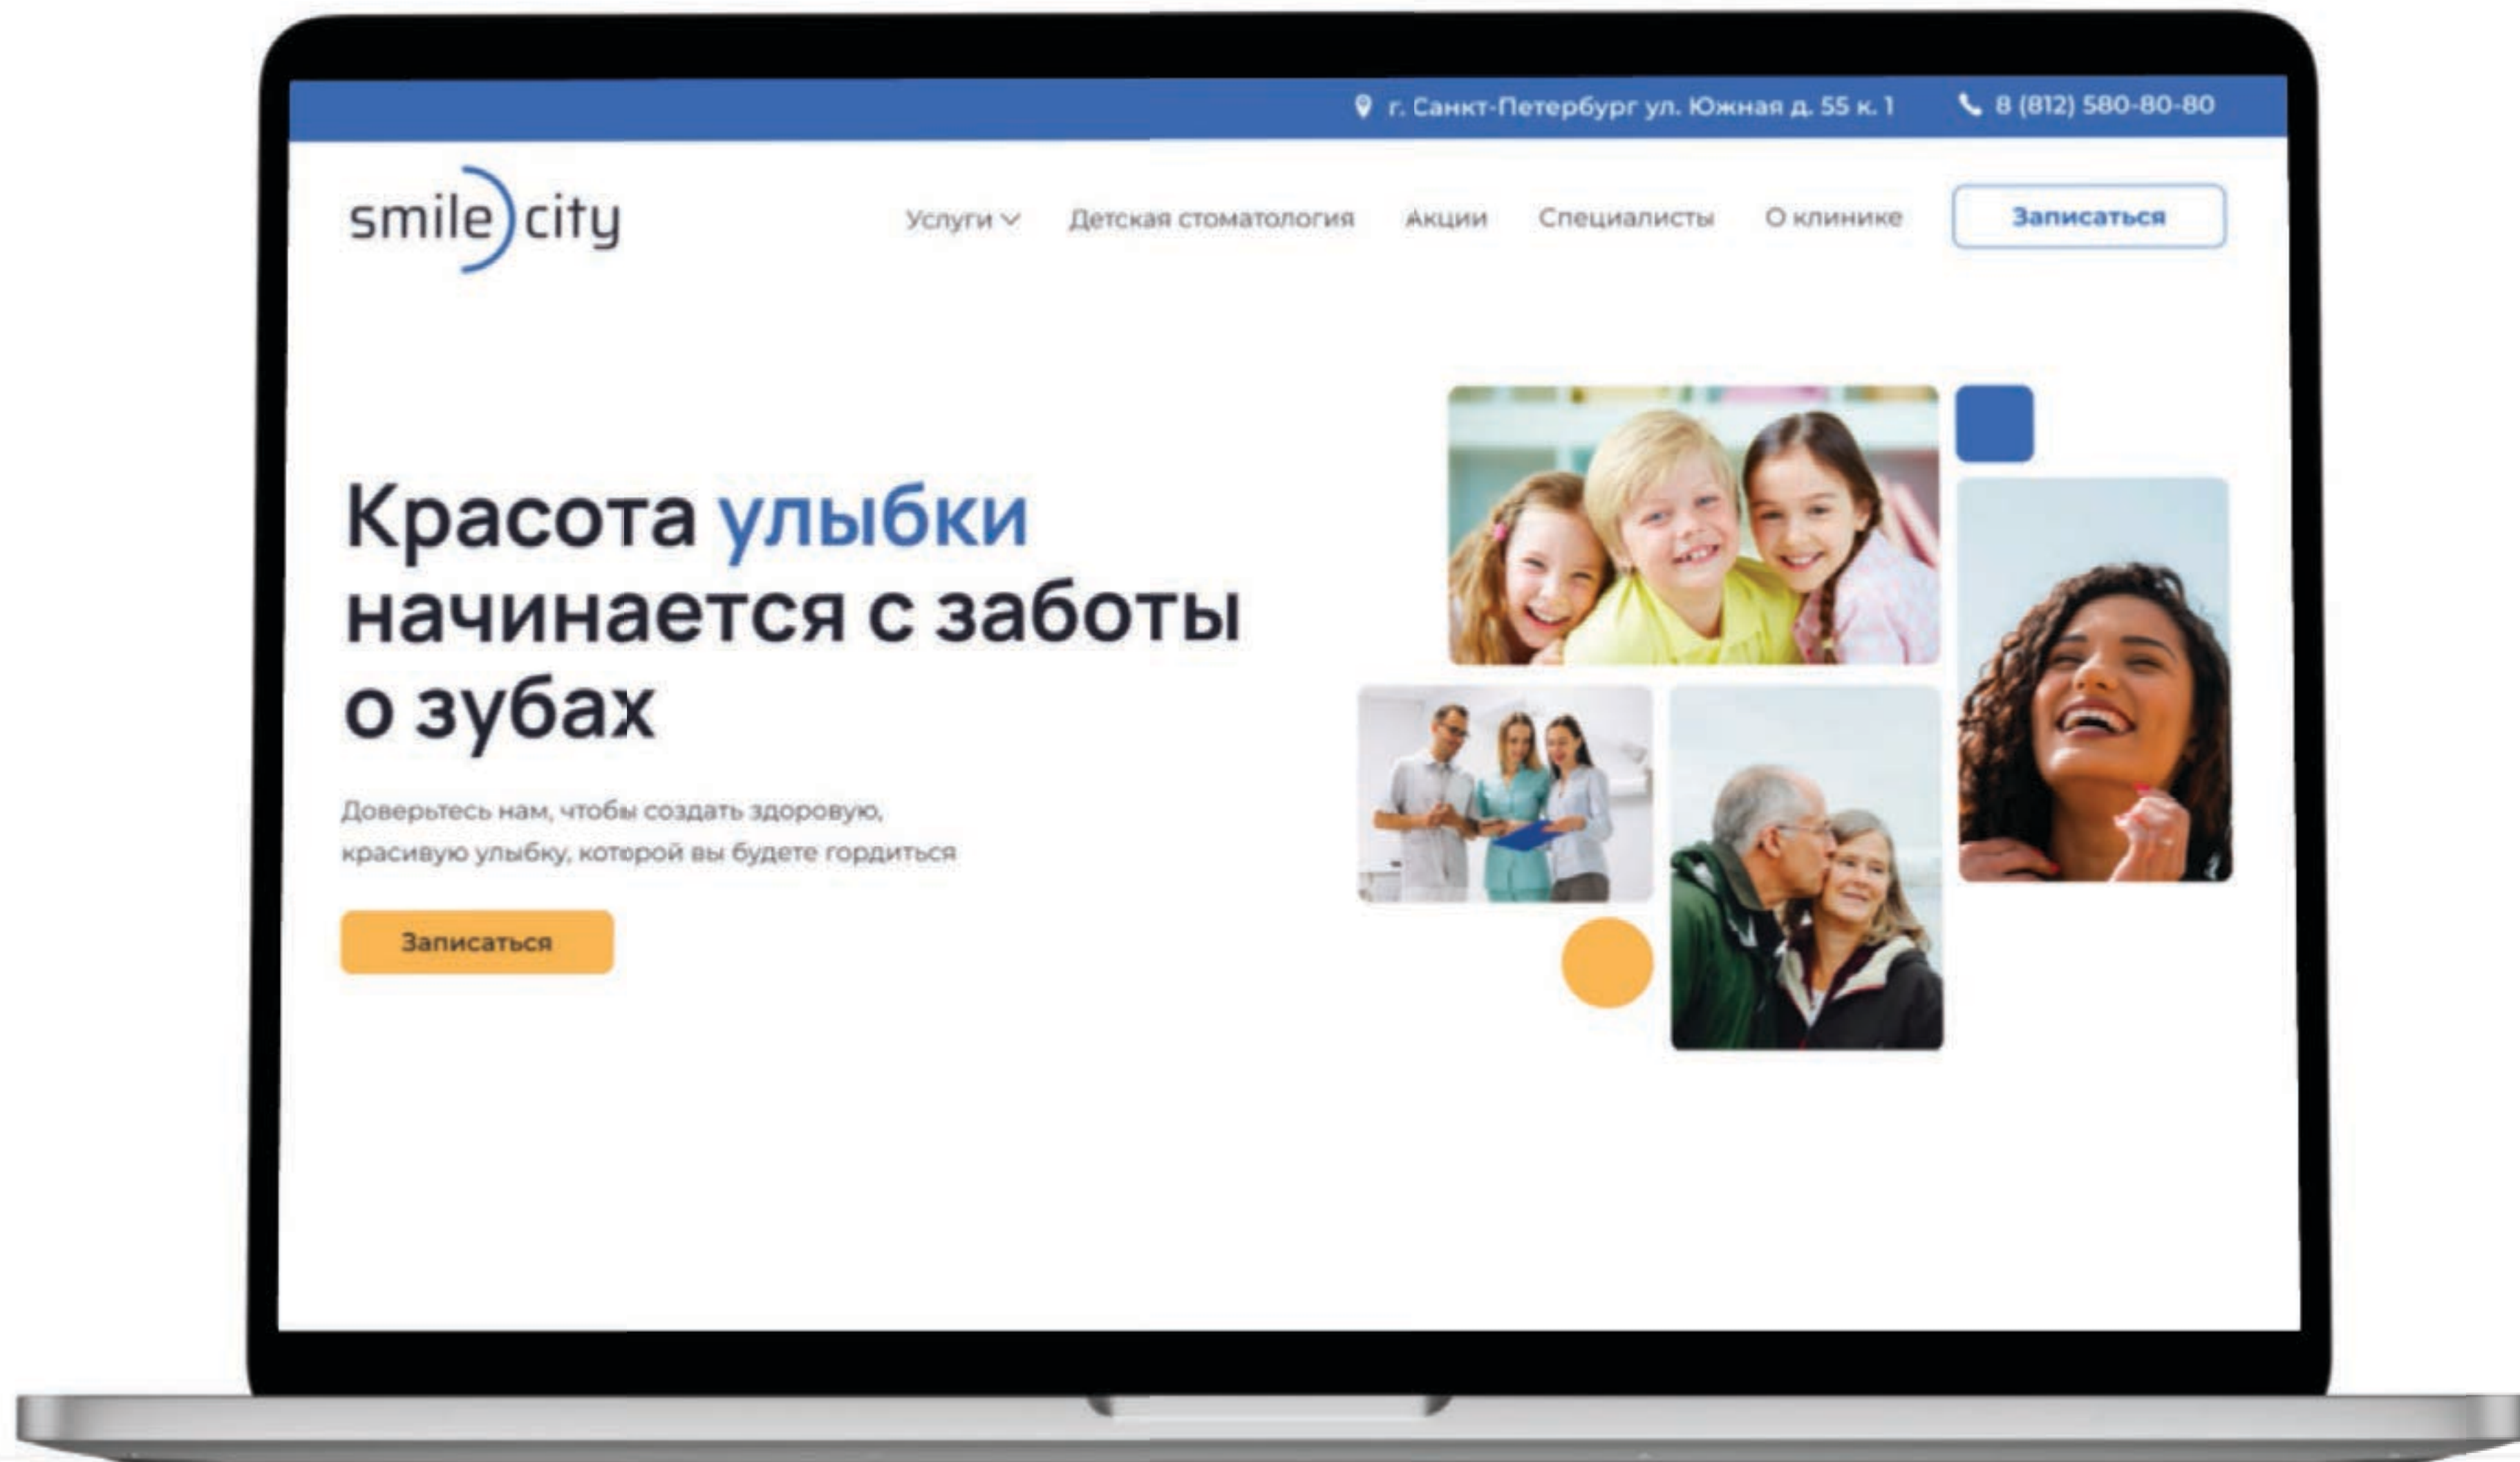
г. Санкт-Петербург ул. Южная д. 55 к. 1

8 (812) 580-80-80

smile city

Услуги

Детская стоматология

Акции

Специалисты

О клинике

Записаться

Красота улыбки начинается с заботы о зубах

Доверьтесь нам, чтобы создать здоровую, красивую улыбку, которой вы будете гордиться

Записаться